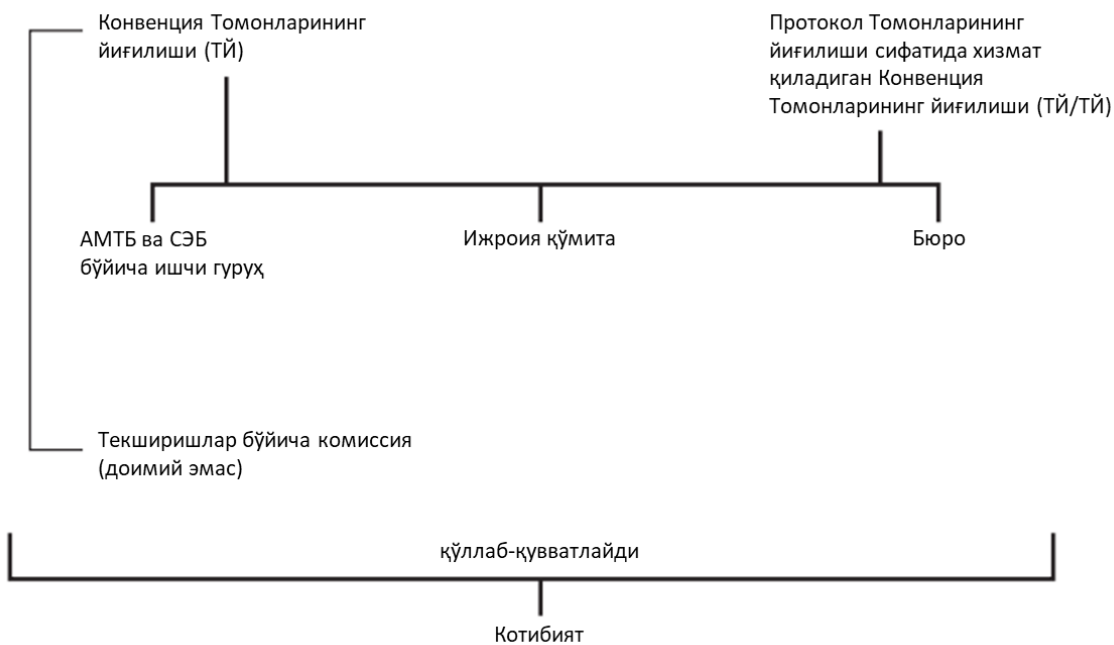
Конвенция Томонларининг йиғилиши (ТЙ)

Протокол Томонларининг йиғилиши сифатида хизмат қиладиган Конвенция Томонларининг йиғилиши (ТЙ/ТЙ)

АМТБ ва СЭБ бўйича ишчи гуруҳ

Ижроия қўмита

Бюро

Текширишлар бўйича комиссия (доимий эмас)

қўллаб-қувватлайди

Котибият